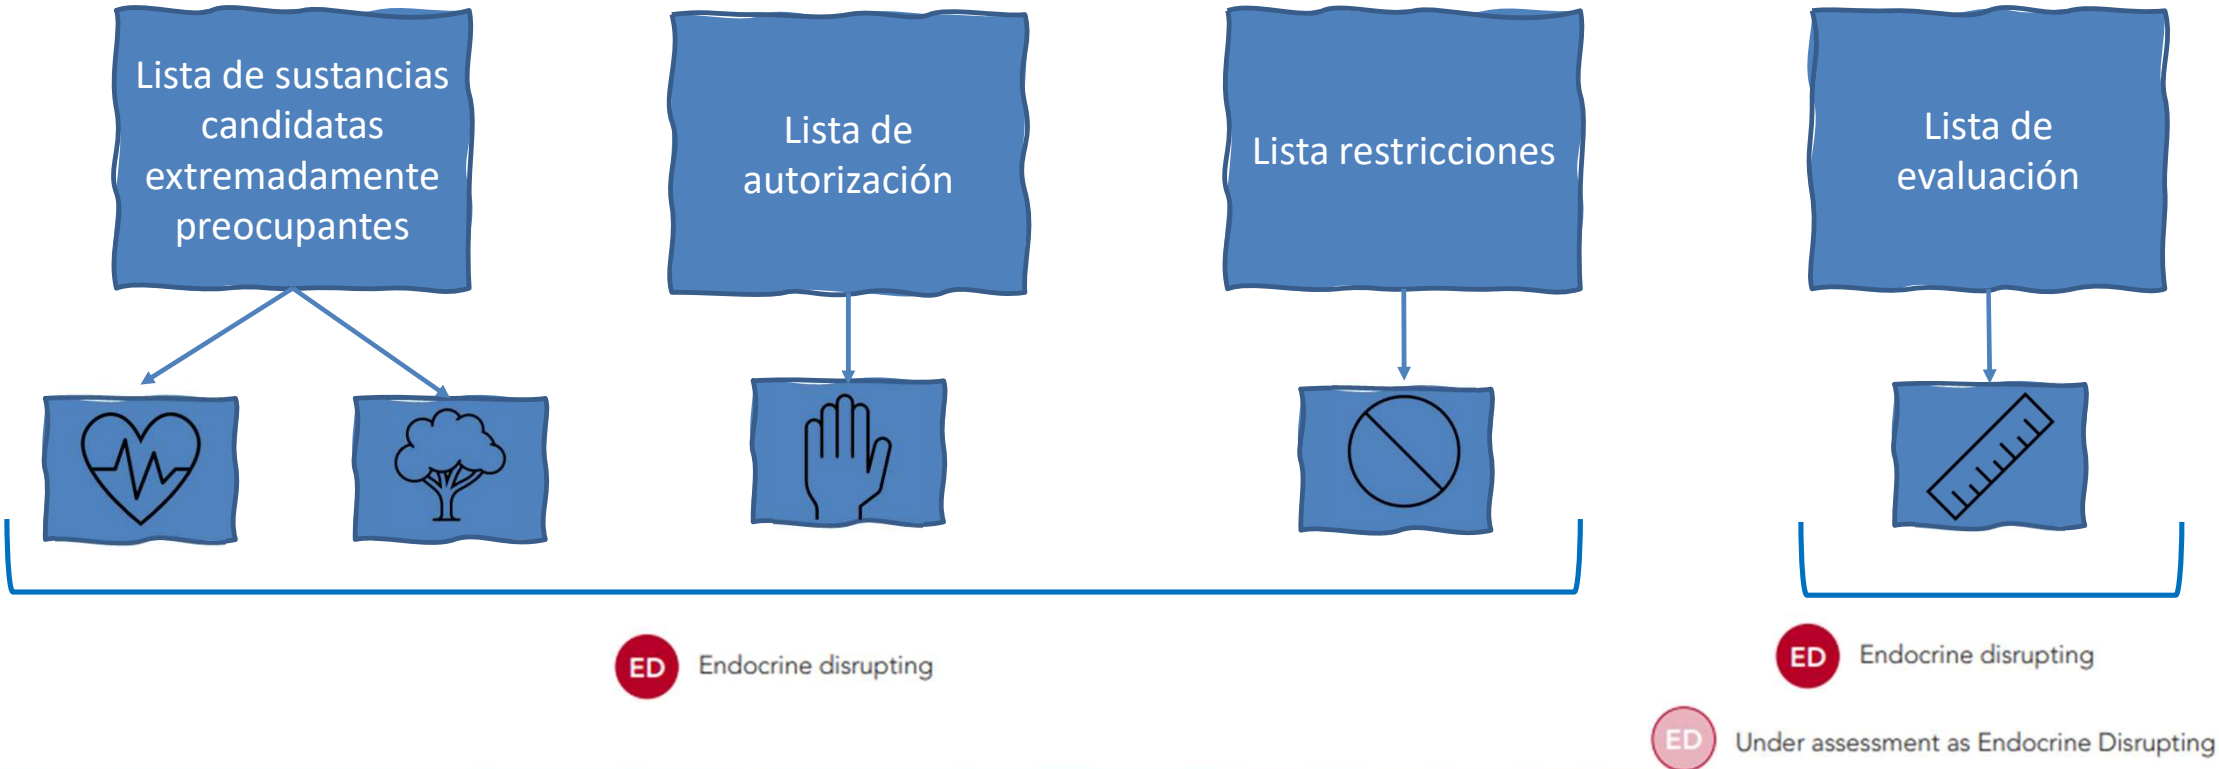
Lista de sustancias candidatas extremadamente preocupantes

Lista de autorización

Lista restricciones

Lista de evaluación

ED Endocrine disrupting

ED Endocrine disrupting

ED Under assessment as Endocrine Disrupting